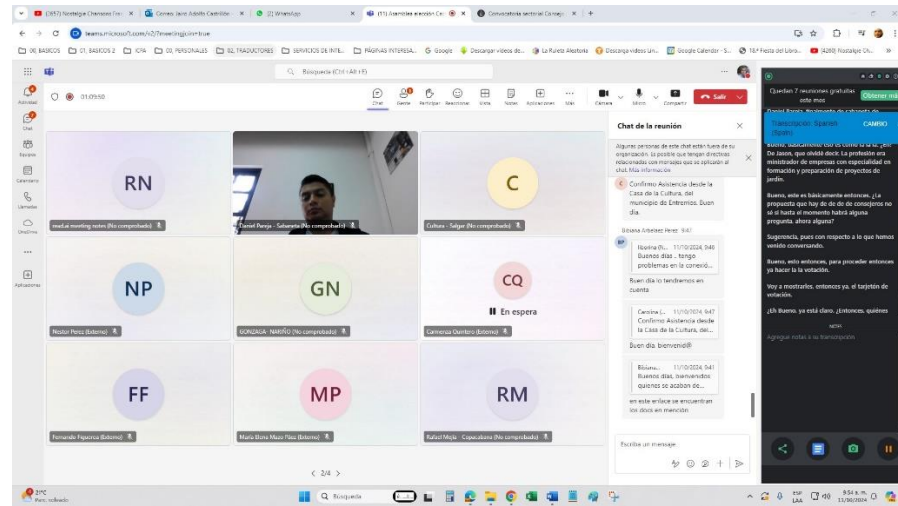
(357) Nostalgia Chanson Fra | Correo: Jose Adolfo Castrillón | (2) WhatsApp | (11) Asamblea elección Co | Convocatoria sectorial Consejo | +

teams.microsoft.com/v2/?meetingjoin=true

00_BASICOS | 01_BASICOS 2 | ICPA | 03_PERSONALES | 02_TRADUCTORES | SERVICIOS DE INTE... | PÁGINAS INTERESA... | Google | Descargar videos de... | La Ruleta Aleatoria | Descarga videos Lin... | Google Calendar - S... | 18.ª Fiesta del Libro... | (480) Nostalgie Ch...

Búsqueda (Ctrl+Alt+E)

Actividad
Chat
Equipos
Calendario
Llamadas
OneDrive
Aplicaciones

01:09:50

Chat | Gente | Participar | Reaccionar | Vista | Notas | Aplicaciones | Más | Cámara | Micro | Compartir | Salir

RN
read.ai meeting notes (No comprobado)

Daniel Pareja - Salamina (No comprobado)

C
Cultura - Salgar (No comprobado)

NP
Nestor Perez (Externo)

GN
GONZAGA - NARIÑO (No comprobado)

CQ
En espera
Carmenza Quintero (Externo)

FF
Fernando Figueroa (Externo)

MP
Maria Elena Mazo Páez (Externo)

RM
Rafael Mejía - Copacabana (No comprobado)

< 2/4 >

Chat de la reunión

Algunas personas de este chat están fuera de su organización. Es posible que tengan directivas relacionadas con mensajes que se aplicarán al chat. Más información

Confirmo Asistencia desde la Casa de la Cultura, del municipio de Entrerrios. Buen día.

Eliana Arbeláez Perez 9:47

Ibarra (N... 11/10/2024, 9:46
Buenos días .. tengo problemas en la conexió...

Buen día lo tendremos en cuenta

Carolina (... 11/10/2024, 9:47
Confirmo Asistencia desde la Casa de la Cultura, del...

Buen día. bienvenid@

Bibiano... 11/10/2024, 9:41
Buenos días, bienvenidos quienes se acaban de...

en este enlace se encuentran los dos en mención

Escribir un mensaje

Quedan 7 reuniones gratuitas este mes
Obtener más

Transcripción: Spanish (Spain)
CAMBIO

Bueno, básicamente eso es como la si, Jefe De Jason, que olvidé decir. La profesión era ministrador de empresas con especialidad en formación y preparación de proyectos de jardín.

Bueno, este es básicamente entonces. ¿La propuesta que hay de do de de consejeros no sé si hasta el momento habrá alguna pregunta. ahora alguna?

Sugerencia, pues con respecto a lo que hemos venido conversando.

Bueno, esto entonces, para proceder entonces ya hacer la votación.

Voy a mostrarles, entonces ya, el tarjetón de votación.

¿Eh Bueno, ya está claro. ¿Entonces, quiénes

NOW

Agregue notas a su transcripción

23°C
Parc. nublado

Búsqueda

ESP LAA
9:54 a. m.
11/10/2024